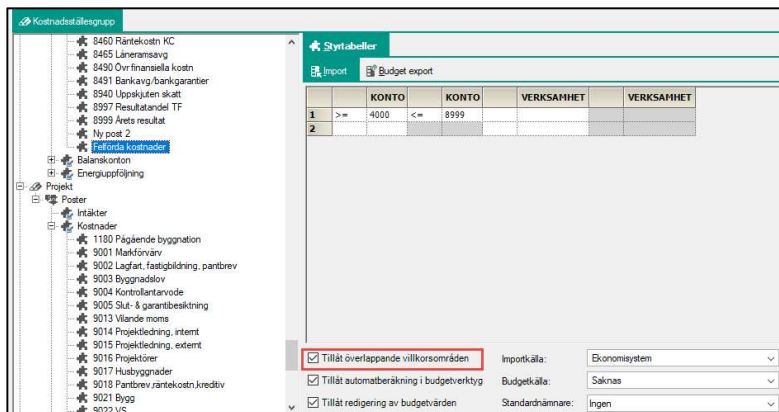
Kostnadsställesgrupp

8460 Räntekostn KC
8465 Låneramsavg
8490 Övr finansiella kostn
8491 Bankavg/bankgarantier
8940 Uppskjuten skatt
8997 Resultatandel TF
8999 Årets resultat
Ny post 2
Felförda kostnader
Balanskonton
Energiuppföljning
Projekt
Poster
Intäkter
Kostnader
1180 Pågående byggnation
9001 Markförvärv
9002 Lagfart, fastigbildning, pantbrev
9003 Byggnadslov
9004 Kontrollantarvode
9005 Slut- & garantibesiktning
9013 Vilande moms
9014 Projektledning, internt
9015 Projektledning, externt
9016 Projektörer
9017 Husbyggnader
9018 Pantbrev,räntekostn,kreditiv
9021 Bygg
9022 VS

Styrtabeller

Import
Budget export

| | | KONTO | | KONTO | | VERKSAMHET | | VERKSAMHET |
|---|---|---|---|---|---|---|---|---|
| 1 | >= | 4000 | <= | 8999 | | | | |
| 2 | | | | | | | | |

☑ Tillåt överlappande villkorsområden
☑ Tillåt automatberäkning i budgetverktyg
☑ Tillåt redigering av budgetvärden

Importkälla: Ekonomisystem
Budgetkälla: Saknas
Standardnämnare: Ingen